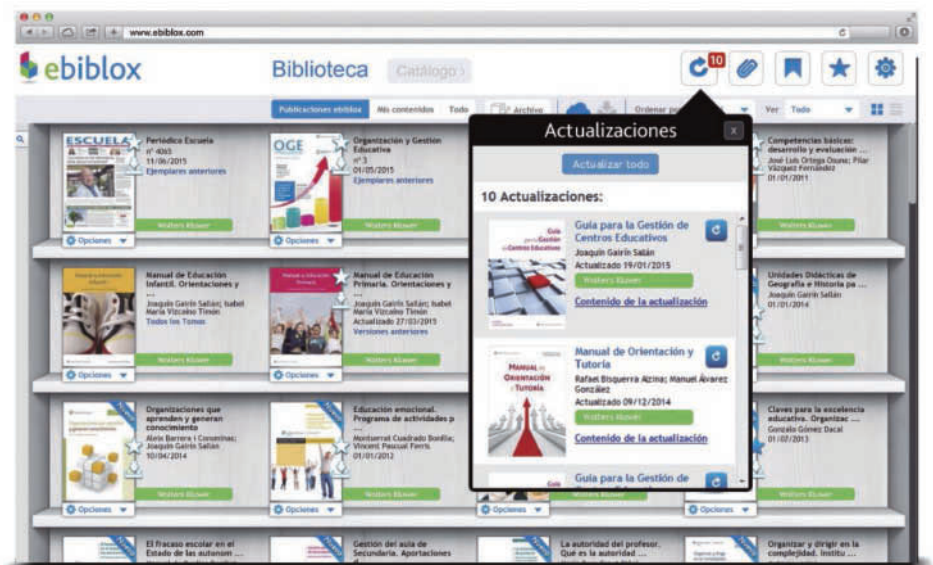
www.ebiblox.com

ebiblox

Biblioteca Catálogo

10

Publicaciones ebiblox Mis contenidos Todo Archivo Ordenar por Ver Todo

ESCUELA
Periódico Escuela
nº 4065
11/06/2015
Ejemplares anteriores
Wolters Kluwer
Opciones

OGE
Organización y Gestión Educativa
nº 3
01/05/2015
Ejemplares anteriores
Wolters Kluwer
Opciones

Actualizaciones

Actualizar todo

10 Actualizaciones:

Guía para la Gestión de Centros Educativos
Joaquín Gairín Sallán
Actualizado 19/01/2015
Wolters Kluwer
Contenido de la actualización

Manual de Orientación y Tutoría
Rafael Bisquerra Alzina; Manuel Álvarez González
Actualizado 09/12/2014
Wolters Kluwer
Contenido de la actualización

Guía para la Gestión de

Competencias básicas: desarrollo y evaluación ...
José Luis Ortega Osuna; Pilar Vázquez Fernández
01/01/2011
Wolters Kluwer

Manual de Educación Infantil. Orientaciones y ...
Joaquín Gairín Sallán; Isabel María Vizcaíno Timón
Todos los Temas
Wolters Kluwer
Opciones

Manual de Educación Primaria. Orientaciones y ...
Joaquín Gairín Sallán; Isabel María Vizcaíno Timón
Actualizado 27/03/2015
Versiones anteriores
Wolters Kluwer
Opciones

Unidades Didácticas de Geografía e Historia pa ...
Joaquín Gairín Sallán
01/01/2011
Wolters Kluwer

Organizaciones que aprenden y generan conocimiento
Aleix Barrera i Corominas; Joaquín Gairín Sallán
10/04/2014
Wolters Kluwer
Opciones

Educación emocional. Programa de actividades p ...
Montserrat Cuadrado Bonilla; Vincent Pascual Ferris
01/01/2012
Wolters Kluwer
Opciones

Opciones

Claves para la excelencia educativa. Organizac ...
Gonzalo Gómez Dacal
01/02/2013
Wolters Kluwer
Opciones

El fracaso escolar en el Estado de las autonom ...

Gestión del aula de Secundaria. Aportaciones de ...

La autoridad del profesor. Qué es la autoridad ...

Organizar y dirigir en la complejidad. Institu ...